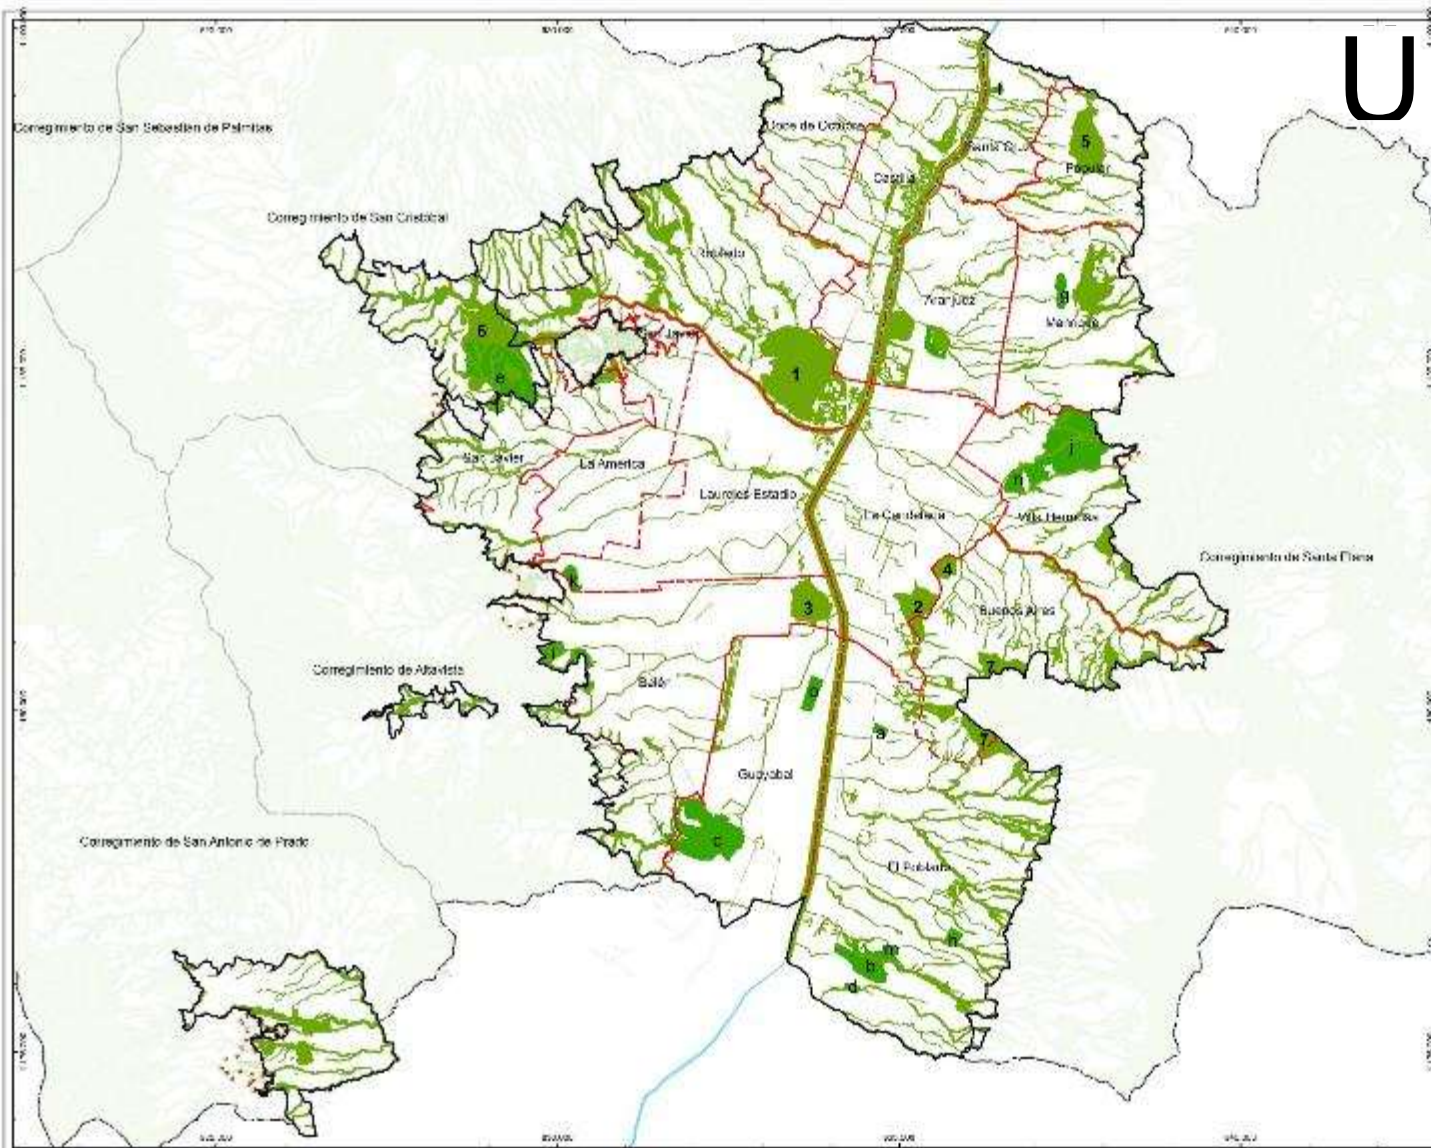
U

Corregimiento de San Sebastian de Palmitas

Corregimiento de San Cristobal

Doce de Octubre

Santa Cruz

Castilla

Popular

Robledo

Aranjuez

Manrique

San Javier

La America

Laureles Estadio

La Candelaria

Villa Hermosa

Corregimiento de Santa Elena

Buenos Aires

Corregimiento de Altavista

Belén

Guayabal

El Poblado

Corregimiento de San Antonio de Prado

1

2

3

4

5

5

6

7

7

a

b

c

d

e

g

h

j

k

l

m

n